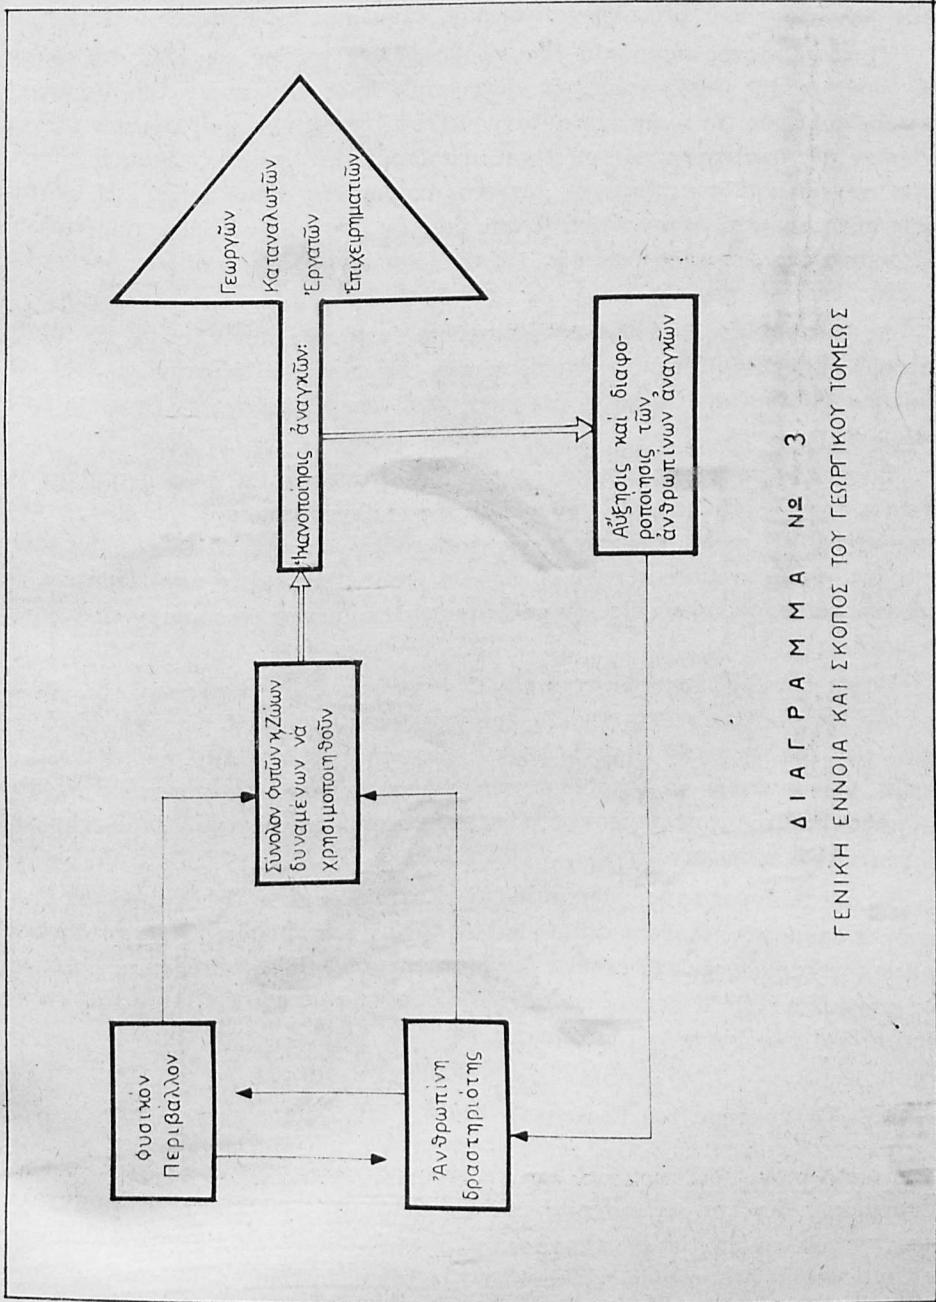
Φυσικὸν Περιβάλλον

Ἀνθρωπίνη δραστηριότης

Σύνολον φυτῶν κ. ζώων δυναμένων νὰ χρησιμοποιηθοῦν

Ἱκανοποίησις ἀναγκῶν:

Γεωργῶν
Καταναλωτῶν
Ἐργατῶν
Ἐπιχειρηματιῶν

Αὔξησις καὶ διαφοροποίησις τῶν ἀνθρωπίνων ἀναγκῶν

Δ Ι Α Γ Ρ Α Μ Μ Α Νο 3

ΓΕΝΙΚΗ ΕΝΝΟΙΑ ΚΑΙ ΣΚΟΠΟΣ ΤΟΥ ΓΕΩΡΓΙΚΟΥ ΤΟΜΕΩΣ